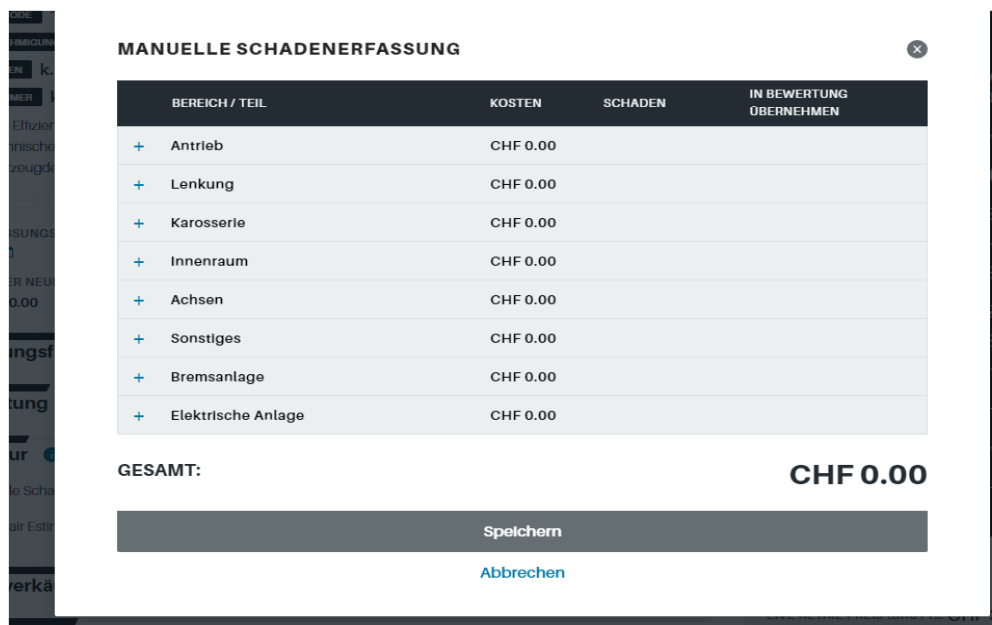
MANUELLE SCHADENERFASSUNG

| | BEREICH / TEIL | KOSTEN | SCHADEN | IN BEWERTUNG ÜBERNEHMEN |
|---|---|---|---|---|
| + | Antrieb | CHF 0.00 | | |
| + | Lenkung | CHF 0.00 | | |
| + | Karosserie | CHF 0.00 | | |
| + | Innenraum | CHF 0.00 | | |
| + | Achsen | CHF 0.00 | | |
| + | Sonstiges | CHF 0.00 | | |
| + | Bremsanlage | CHF 0.00 | | |
| + | Elektrische Anlage | CHF 0.00 | | |

GESAMT:

CHF 0.00

Speichern

Abbrechen